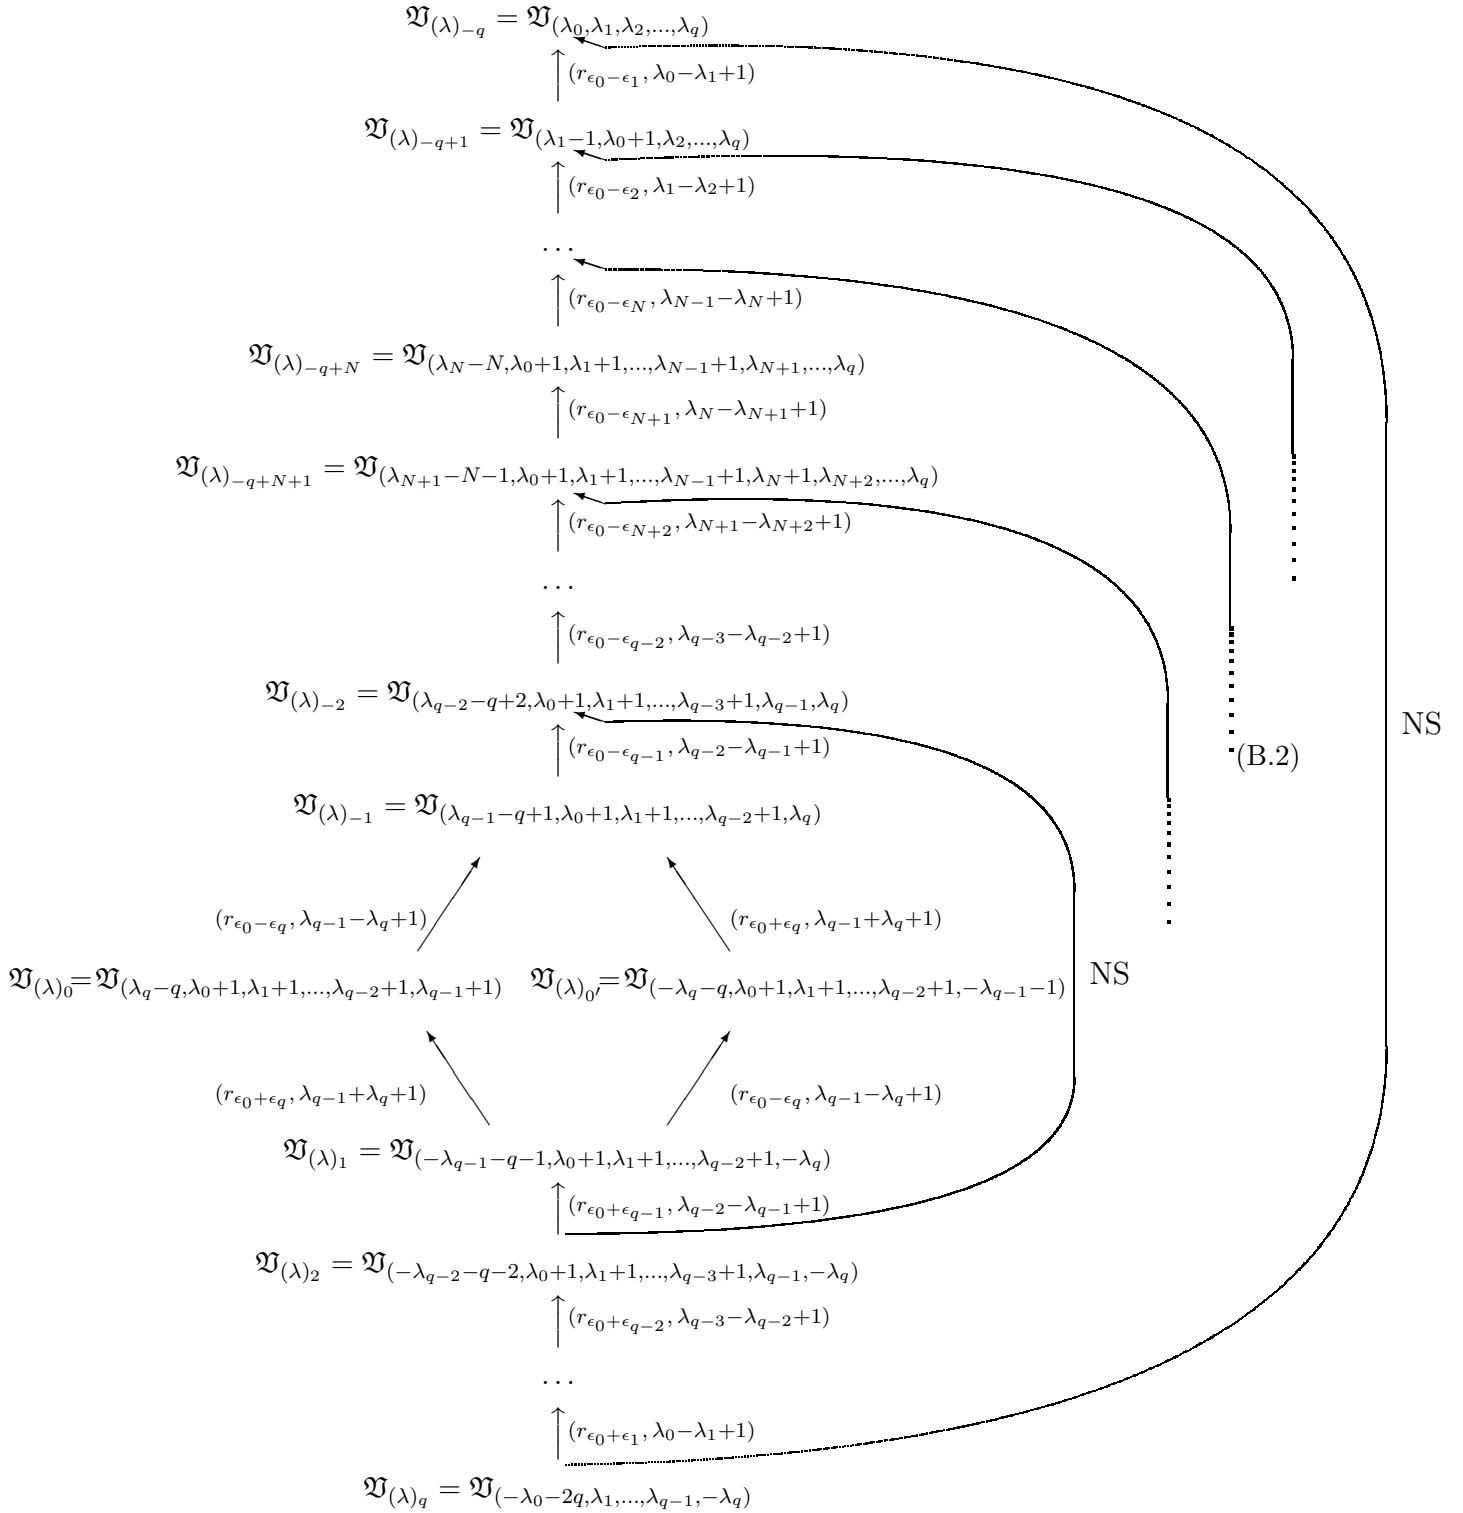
$\mathfrak{V}_{(\lambda)_{-q}} = \mathfrak{V}_{(\lambda_0,\lambda_1,\lambda_2,...,\lambda_q)}$

$(r_{\epsilon_0-\epsilon_1}, \lambda_0-\lambda_1+1)$

$\mathfrak{V}_{(\lambda)_{-q+1}} = \mathfrak{V}_{(\lambda_1-1,\lambda_0+1,\lambda_2,...,\lambda_q)}$

$(r_{\epsilon_0-\epsilon_2}, \lambda_1-\lambda_2+1)$

$\dots$

$(r_{\epsilon_0-\epsilon_N}, \lambda_{N-1}-\lambda_N+1)$

$\mathfrak{V}_{(\lambda)_{-q+N}} = \mathfrak{V}_{(\lambda_N-N,\lambda_0+1,\lambda_1+1,...,\lambda_{N-1}+1,\lambda_{N+1},...,\lambda_q)}$

$(r_{\epsilon_0-\epsilon_{N+1}}, \lambda_N-\lambda_{N+1}+1)$

$\mathfrak{V}_{(\lambda)_{-q+N+1}} = \mathfrak{V}_{(\lambda_{N+1}-N-1,\lambda_0+1,\lambda_1+1,...,\lambda_{N-1}+1,\lambda_N+1,\lambda_{N+2},...,\lambda_q)}$

$(r_{\epsilon_0-\epsilon_{N+2}}, \lambda_{N+1}-\lambda_{N+2}+1)$

$\dots$

$(r_{\epsilon_0-\epsilon_{q-2}}, \lambda_{q-3}-\lambda_{q-2}+1)$

$\mathfrak{V}_{(\lambda)_{-2}} = \mathfrak{V}_{(\lambda_{q-2}-q+2,\lambda_0+1,\lambda_1+1,...,\lambda_{q-3}+1,\lambda_{q-1},\lambda_q)}$

$(r_{\epsilon_0-\epsilon_{q-1}}, \lambda_{q-2}-\lambda_{q-1}+1)$

(B.2)

NS

$\mathfrak{V}_{(\lambda)_{-1}} = \mathfrak{V}_{(\lambda_{q-1}-q+1,\lambda_0+1,\lambda_1+1,...,\lambda_{q-2}+1,\lambda_q)}$

$(r_{\epsilon_0-\epsilon_q}, \lambda_{q-1}-\lambda_q+1)$

$(r_{\epsilon_0+\epsilon_q}, \lambda_{q-1}+\lambda_q+1)$

$\mathfrak{V}_{(\lambda)_0}=\mathfrak{V}_{(\lambda_q-q,\lambda_0+1,\lambda_1+1,...,\lambda_{q-2}+1,\lambda_{q-1}+1)}$

$\mathfrak{V}_{(\lambda)_{0'}}=\mathfrak{V}_{(-\lambda_q-q,\lambda_0+1,\lambda_1+1,...,\lambda_{q-2}+1,-\lambda_{q-1}-1)}$

NS

$(r_{\epsilon_0+\epsilon_q}, \lambda_{q-1}+\lambda_q+1)$

$(r_{\epsilon_0-\epsilon_q}, \lambda_{q-1}-\lambda_q+1)$

$\mathfrak{V}_{(\lambda)_1} = \mathfrak{V}_{(-\lambda_{q-1}-q-1,\lambda_0+1,\lambda_1+1,...,\lambda_{q-2}+1,-\lambda_q)}$

$(r_{\epsilon_0+\epsilon_{q-1}}, \lambda_{q-2}-\lambda_{q-1}+1)$

$\mathfrak{V}_{(\lambda)_2} = \mathfrak{V}_{(-\lambda_{q-2}-q-2,\lambda_0+1,\lambda_1+1,...,\lambda_{q-3}+1,\lambda_{q-1},-\lambda_q)}$

$(r_{\epsilon_0+\epsilon_{q-2}}, \lambda_{q-3}-\lambda_{q-2}+1)$

$\dots$

$(r_{\epsilon_0+\epsilon_1}, \lambda_0-\lambda_1+1)$

$\mathfrak{V}_{(\lambda)_q} = \mathfrak{V}_{(-\lambda_0-2q,\lambda_1,...,\lambda_{q-1},-\lambda_q)}$